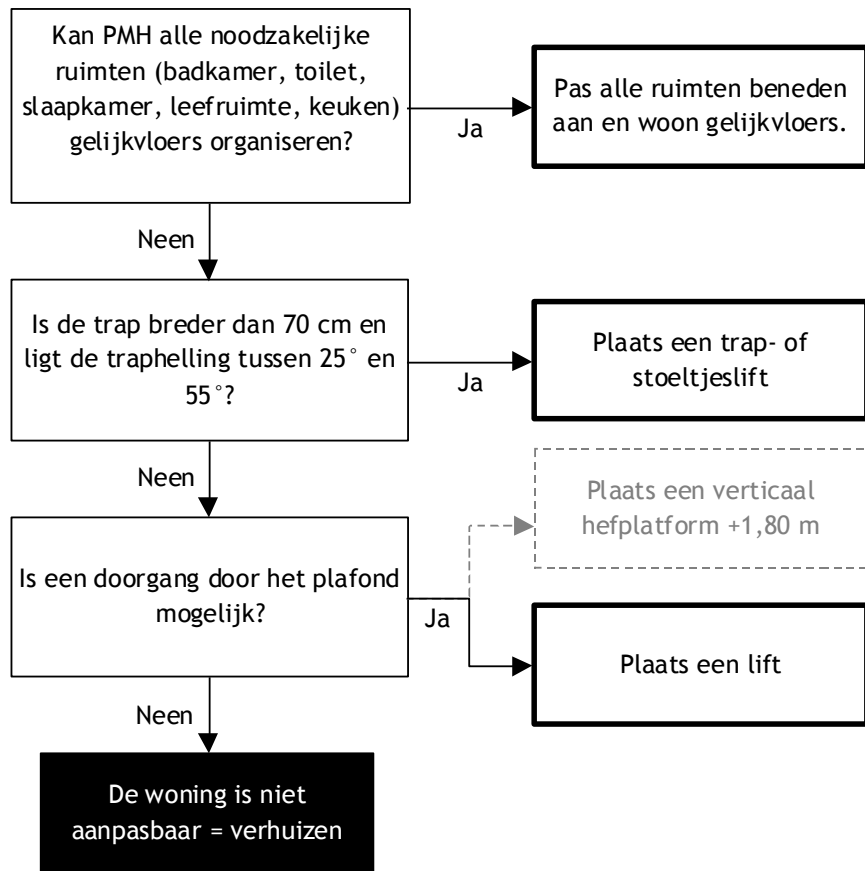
Kan PMH alle noodzakelijke ruimten (badkamer, toilet, slaapkamer, leefruimte, keuken) gelijkvloers organiseren?

Ja

Pas alle ruimten beneden aan en woon gelijkvloers.

Neen

Is de trap breder dan 70 cm en ligt de traphelling tussen 25° en 55°?

Ja

Plaats een trap- of stoeltjeslift

Neen

Plaats een verticaal hefplatform +1,80 m

Is een doorgang door het plafond mogelijk?

Ja

Plaats een lift

Neen

De woning is niet aanpasbaar = verhuizen